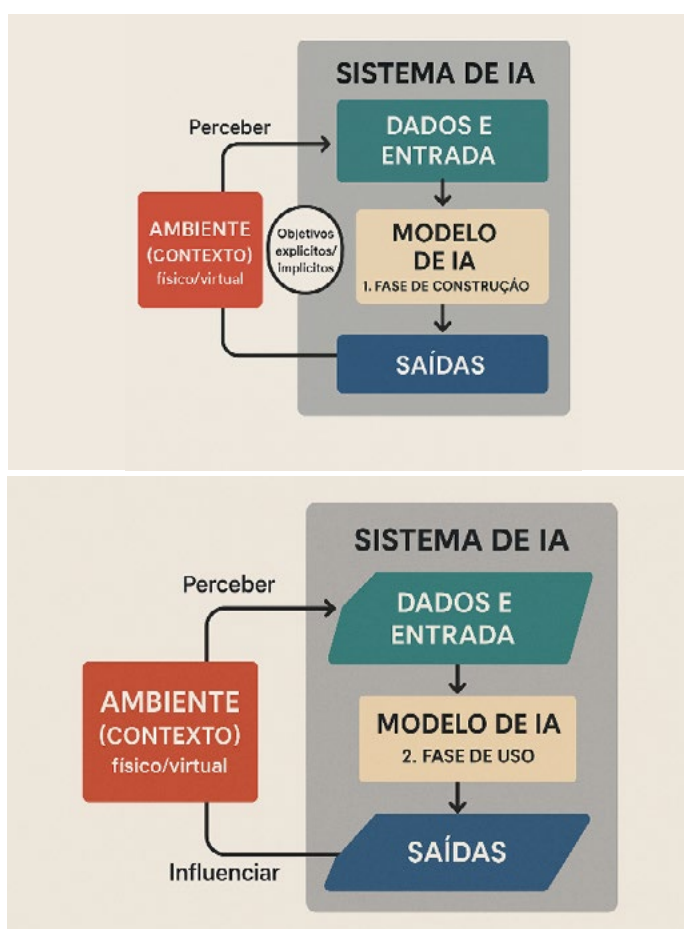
SISTEMA DE IA

Perceber

DADOS E ENTRADA

AMBIENTE (CONTEXTO) físico/virtual

Objetivos explícitos/ implícitos

MODELO DE IA
1. FASE DE CONSTRUÇÃO

SAÍDAS

SISTEMA DE IA

Perceber

DADOS E ENTRADA

AMBIENTE (CONTEXTO) físico/virtual

MODELO DE IA
2. FASE DE USO

SAÍDAS

Influenciar